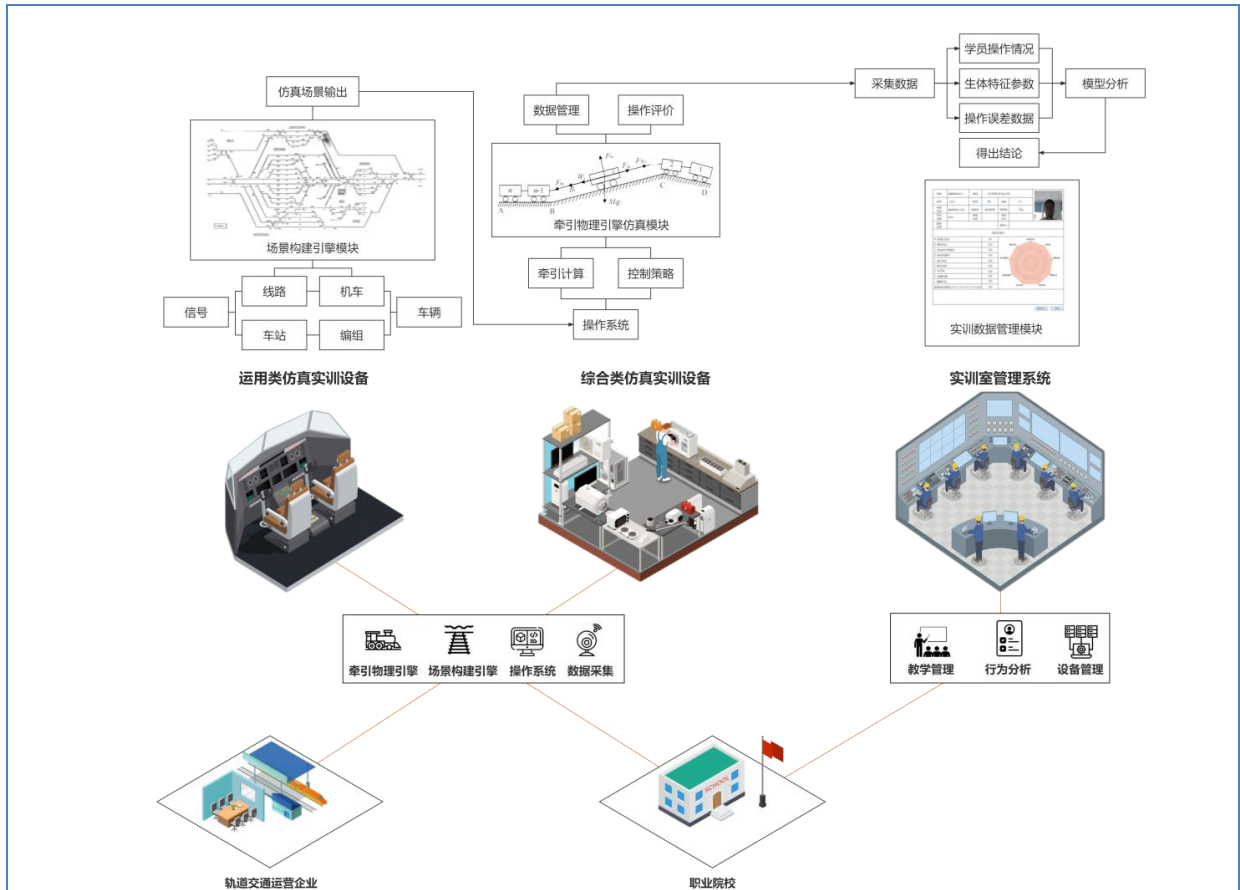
仿真场景输出

场景构建引擎模块

线路
机车
信号
车辆
车站
编组

运用类仿真实训设备

数据管理
操作评价

$F_N$
$F_{牵}$
$F_{阻}$
$F_{阻}$
$W$
$Mg$
A
B
C
D

牵引物理引擎仿真模块

牵引计算
控制策略

操作系统

综合类仿真实训设备

采集数据
学员操作情况
生体特征参数
操作误差数据
模型分析
得出结论

实训数据管理模块

实训室管理系统

牵引物理引擎
场景构建引擎
操作系统
数据采集

教学管理
行为分析
设备管理

SCHOOL

轨道交通运营企业

职业院校